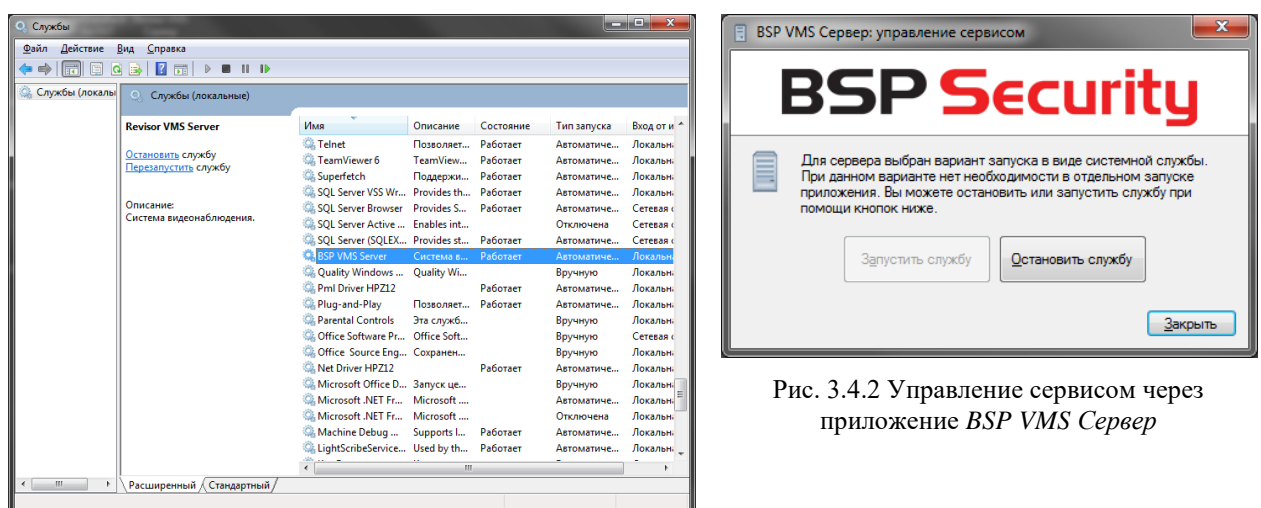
Службы

Файл Действие Вид Справка

Службы (локальн

Службы (локальные)

Revisor VMS Server

Остановить службу
Перезапустить службу

Описание:
Система видеонаблюдения.

| Имя | Описание | Состояние | Тип запуска | Вход от и |
|---|---|---|---|---|
| Telnet | Позволяет... | Работает | Автоматиче... | Локальн |
| TeamViewer 6 | TeamView... | Работает | Автоматиче... | Локальн |
| Superfetch | Поддержи... | Работает | Автоматиче... | Локальн |
| SQL Server VSS Wr... | Provides th... | Работает | Автоматиче... | Локальн |
| SQL Server Browser | Provides S... | Работает | Автоматиче... | Локальн |
| SQL Server Active ... | Enables int... | | Отключена | Сетевая с |
| SQL Server (SQLEX... | Provides st... | Работает | Автоматиче... | Сетевая с |
| BSP VMS Server | Система в... | Работает | Автоматиче... | Локальн |
| Quality Windows ... | Quality Wi... | | Вручную | Локальн |
| Pml Driver HPZ12 | | Работает | Автоматиче... | Локальн |
| Plug-and-Play | Позволяет... | Работает | Автоматиче... | Локальн |
| Parental Controls | Эта служб... | | Вручную | Локальн |
| Office Software Pr... | Office Soft... | | Вручную | Сетевая с |
| Office Source Eng... | Сохранен... | | Вручную | Локальн |
| Net Driver HPZ12 | | Работает | Автоматиче... | Локальн |
| Microsoft Office D... | Запуск це... | | Вручную | Локальн |
| Microsoft .NET Fr... | Microsoft .... | | Автоматиче... | Локальн |
| Microsoft .NET Fr... | Microsoft .... | | Отключена | Локальн |
| Machine Debug ... | Supports l... | Работает | Автоматиче... | Локальн |
| LightScribeService... | Used by th... | Работает | Автоматиче... | Локальн |

Расширенный Стандартный

BSP VMS Сервер: управление сервисом

BSP Security

Для сервера выбран вариант запуска в виде системной службы. При данном варианте нет необходимости в отдельном запуске приложения. Вы можете остановить или запустить службу при помощи кнопок ниже.

Запустить службу Остановить службу

Закрыть

Рис. 3.4.2 Управление сервисом через приложение BSP VMS Сервер